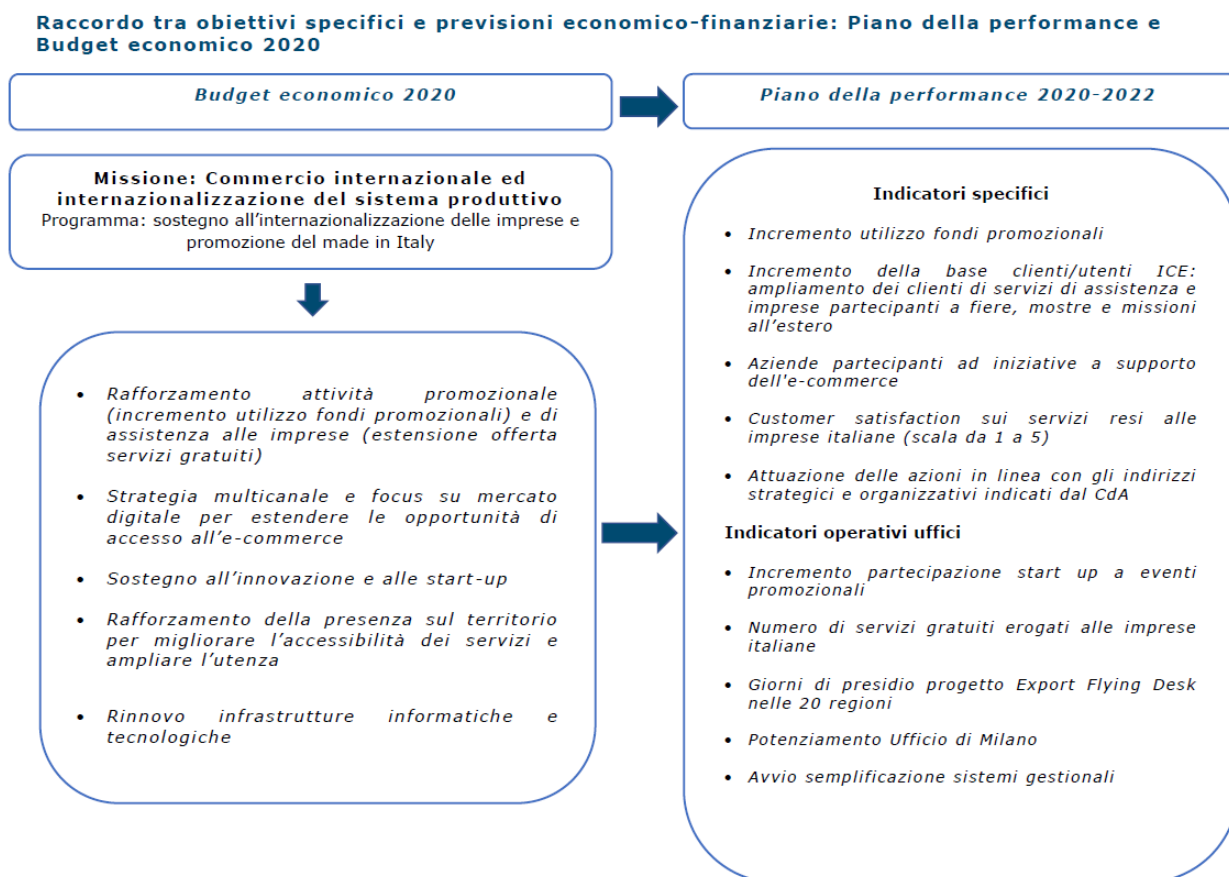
Raccordo tra obiettivi specifici e previsioni economico-finanziarie: Piano della performance e Budget economico 2020

Budget economico 2020

Piano della performance 2020-2022

Missione: Commercio internazionale ed internazionalizzazione del sistema produttivo
Programma: sostegno all'internazionalizzazione delle imprese e promozione del made in Italy

- Rafforzamento attività promozionale (incremento utilizzo fondi promozionali) e di assistenza alle imprese (estensione offerta servizi gratuiti)
- Strategia multicanale e focus su mercato digitale per estendere le opportunità di accesso all'e-commerce
- Sostegno all'innovazione e alle start-up
- Rafforzamento della presenza sul territorio per migliorare l'accessibilità dei servizi e ampliare l'utenza
- Rinnovo infrastrutture informatiche e tecnologiche

Indicatori specifici

- Incremento utilizzo fondi promozionali
- Incremento della base clienti/utenti ICE: ampliamento dei clienti di servizi di assistenza e imprese partecipanti a fiere, mostre e missioni all'estero
- Aziende partecipanti ad iniziative a supporto dell'e-commerce
- Customer satisfaction sui servizi resi alle imprese italiane (scala da 1 a 5)
- Attuazione delle azioni in linea con gli indirizzi strategici e organizzativi indicati dal CdA

Indicatori operativi uffici

- Incremento partecipazione start up a eventi promozionali
- Numero di servizi gratuiti erogati alle imprese italiane
- Giorni di presidio progetto Export Flying Desk nelle 20 regioni
- Potenziamento Ufficio di Milano
- Avvio semplificazione sistemi gestionali